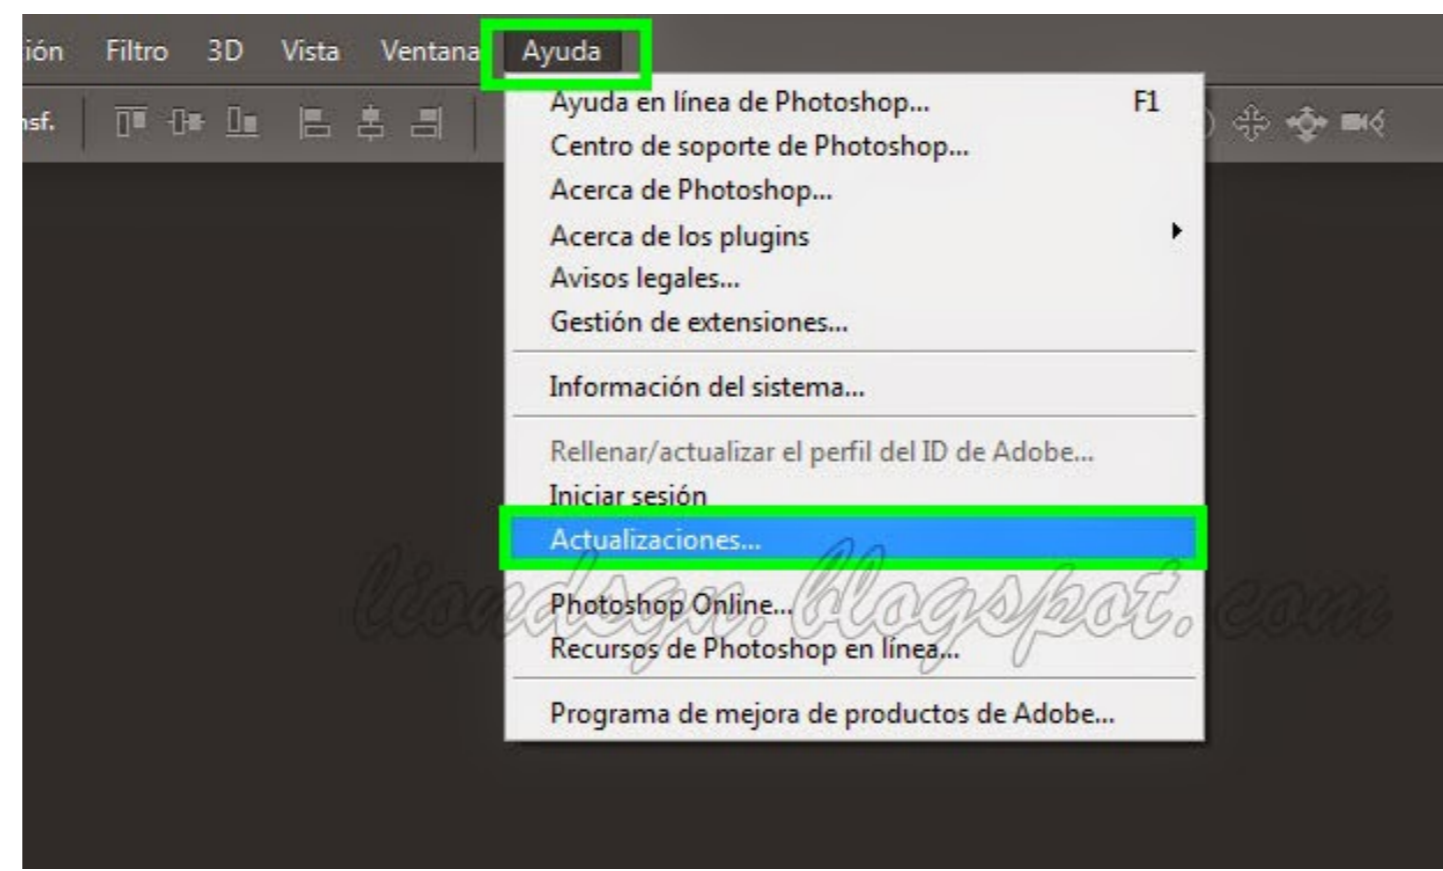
ión Filtro 3D Vista Ventana Ayuda

nsf.

Ayuda en línea de Photoshop... F1
Centro de soporte de Photoshop...
Acerca de Photoshop...
Acerca de los plugins
Avisos legales...
Gestión de extensiones...

Información del sistema...

Rellenar/actualizar el perfil del ID de Adobe...
Iniciar sesión
Actualizaciones...

Photoshop Online...
Recursos de Photoshop en línea...

Programa de mejora de productos de Adobe...

liondesign.blogspot.com